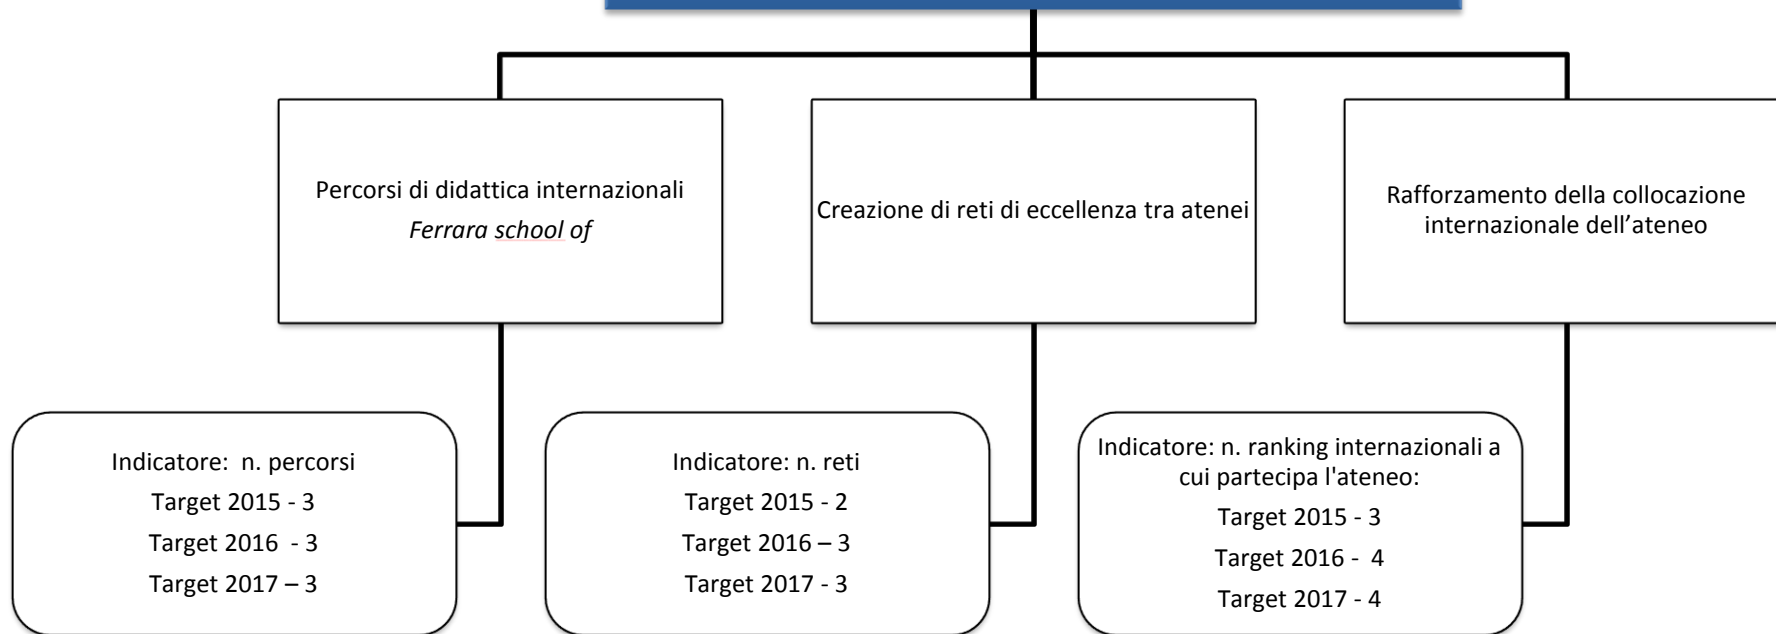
Percorsi di didattica internazionali
*Ferrara school of*

Creazione di reti di eccellenza tra atenei

Rafforzamento della collocazione internazionale dell'ateneo

Indicatore: n. percorsi
Target 2015 - 3
Target 2016 - 3
Target 2017 – 3

Indicatore: n. reti
Target 2015 - 2
Target 2016 – 3
Target 2017 - 3

Indicatore: n. ranking internazionali a cui partecipa l'ateneo:
Target 2015 - 3
Target 2016 - 4
Target 2017 - 4